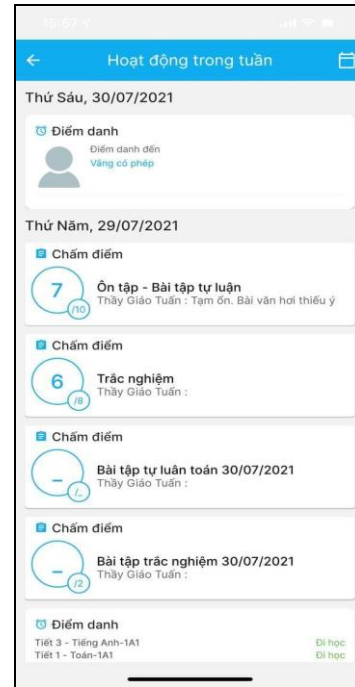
16:57

Hoạt động trong tuần

Thứ Sáu, 30/07/2021

Điểm danh
Điểm danh đến
Vắng có phép

Thứ Năm, 29/07/2021

Chấm điểm
7 /10
Ôn tập - Bài tập tự luận
Thầy Giáo Tuấn : Tạm ổn. Bài văn hơi thiếu ý

Chấm điểm
6 /8
Trắc nghiệm
Thầy Giáo Tuấn :

Chấm điểm
_ /_
Bài tập tự luận toán 30/07/2021
Thầy Giáo Tuấn :

Chấm điểm
_ /2
Bài tập trắc nghiệm 30/07/2021
Thầy Giáo Tuấn :

Điểm danh
Tiết 3 - Tiếng Anh-1A1 Đi học
Tiết 1 - Toán-1A1 Đi học